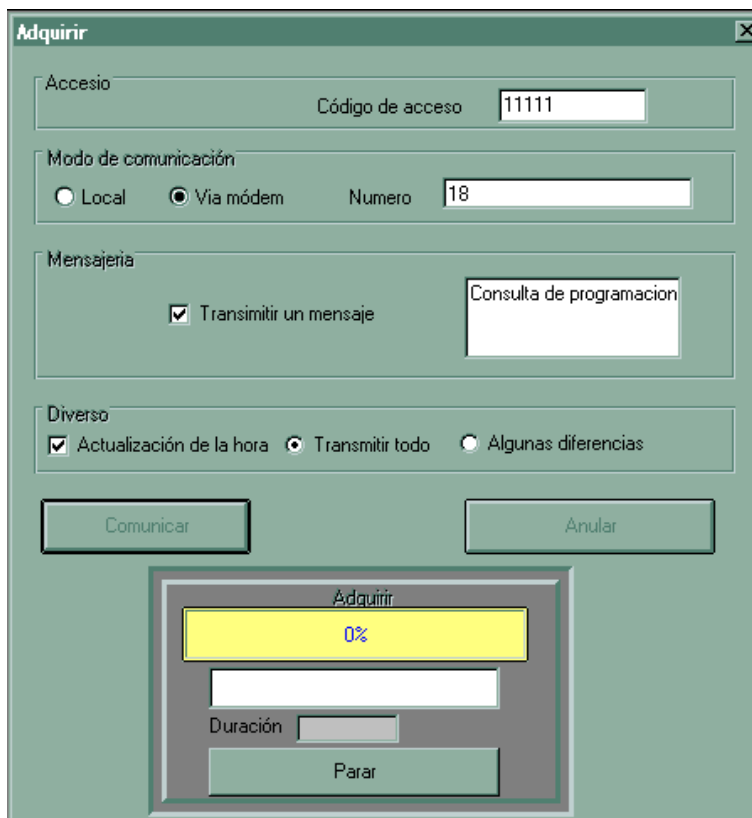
Adquirir

Accesio

Código de acceso 11111

Modo de comunicación

Local Via módem Numero 18

Mensajeria

Transimitir un mensaje

Consulta de programacion

Diverso

Actualización de la hora Transmitir todo Algunas diferencias

Comunicar

Anular

Adquirir

0%

Duración

Parar